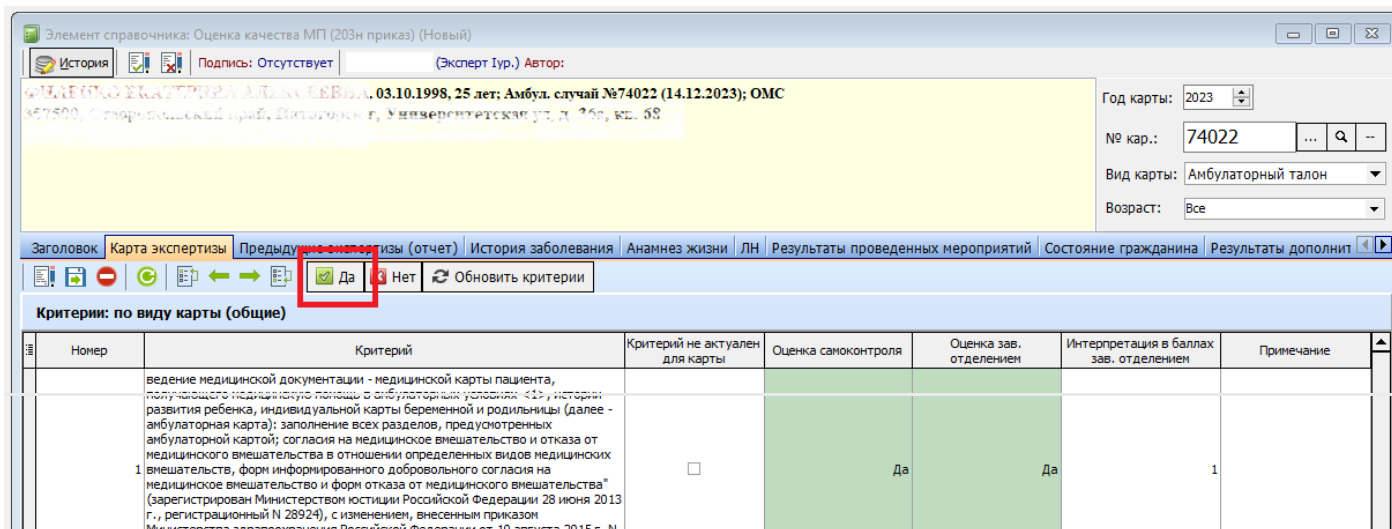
Элемент справочника: Оценка качества МП (203н приказ) (Новый)

История | Подпись: Отсутствует (Эксперт Iур.) Автор:

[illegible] 03.10.1998, 25 лет; Амбул. случай №74022 (14.12.2023); ОМС
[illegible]

Год карты: 2023
№ кар.: 74022 ... --
Вид карты: Амбулаторный талон
Возраст: Все

Заголовок | Карта экспертизы | Предыдущие экспертизы (отчет) | История заболевания | Анамнез жизни | ЛН | Результаты проведенных мероприятий | Состояние гражданина | Результаты дополнит

Да | Нет | Обновить критерии

Критерии: по виду карты (общие)

| Номер | Критерий | Критерий не актуален для карты | Оценка самоконтроля | Оценка зав. отделением | Интерпретация в баллах зав. отделением | Примечание |
|---|---|---|---|---|---|---|
| 1 | ведение медицинской документации - медицинской карты пациента, получающего медицинскую помощь в амбулаторных условиях <1>, истории развития ребенка, индивидуальной карты беременной и родильницы (далее - амбулаторная карта): заполнение всех разделов, предусмотренных амбулаторной картой; согласия на медицинское вмешательство и отказа от медицинского вмешательства в отношении определенных видов медицинских вмешательств, форм информированного добровольного согласия на медицинское вмешательство и форм отказа от медицинского вмешательства" (зарегистрирован Министерством юстиции Российской Федерации 28 июня 2013 г., регистрационный N 28924), с изменением, внесенным приказом Министерства здравоохранения Российской Федерации от 10 августа 2015 г. N | ☐ | Да | Да | 1 | |